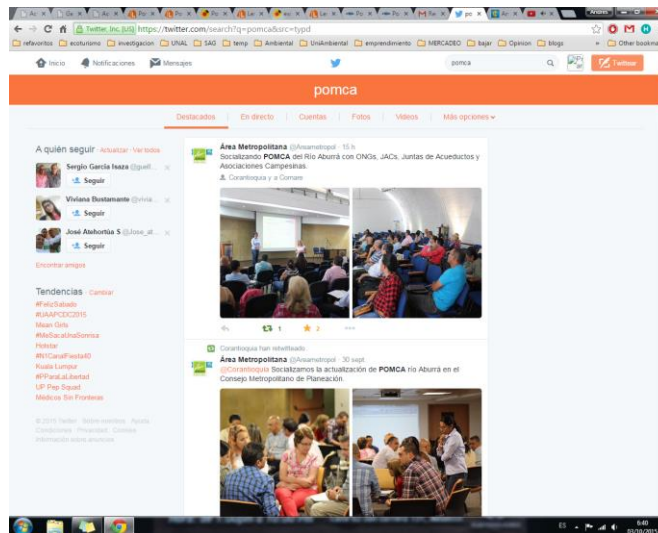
Twitter, Inc. [US] https://twitter.com/search?q=pomca&src=typd

refavoritos ecoturismo investigacion UNAL SAG temp Ambiental UniAmbiental emprendimiento MERCADEO bajar Opinion blogs Other bookma

Inicio Notificaciones Mensajes pomca Twittear

pomca

Destacados En directo Cuentas Fotos Videos Más opciones

A quién seguir · Actualizar · Ver todos

Sergio García Isaza @guef...
Seguir

Viviana Bustamante @vivia...
Seguir

José Atehortúa S @Jose_at...
Seguir

Encontrar amigos

Tendencias · Cambiar
#FelizSabado
#UAAPCDC2015
Mean Girls
#MeSacaUnaSonrisa
Hotstar
#N1CanalFiesta40
Kuala Lumpur
#PParaLaLibertad
UP Pep Squad
Médicos Sin Fronteras

© 2015 Twitter Sobre nosotros Ayuda Condiciones Privacidad Cookies Información sobre anuncios

Área Metropolitana @Areametropol · 15 h
Socializando POMCA del Río Aburrá con ONGs, JACs, Juntas de Acueductos y Asociaciones Campesinas.
Corantioquia y a Cornare

1 2

Corantioquia han retwitteado
Área Metropolitana @Areametropol · 30 sept.
@Corantioquia Socializamos la actualización de POMCA río Aburrá en el Consejo Metropolitano de Planeación.

ES 6:40